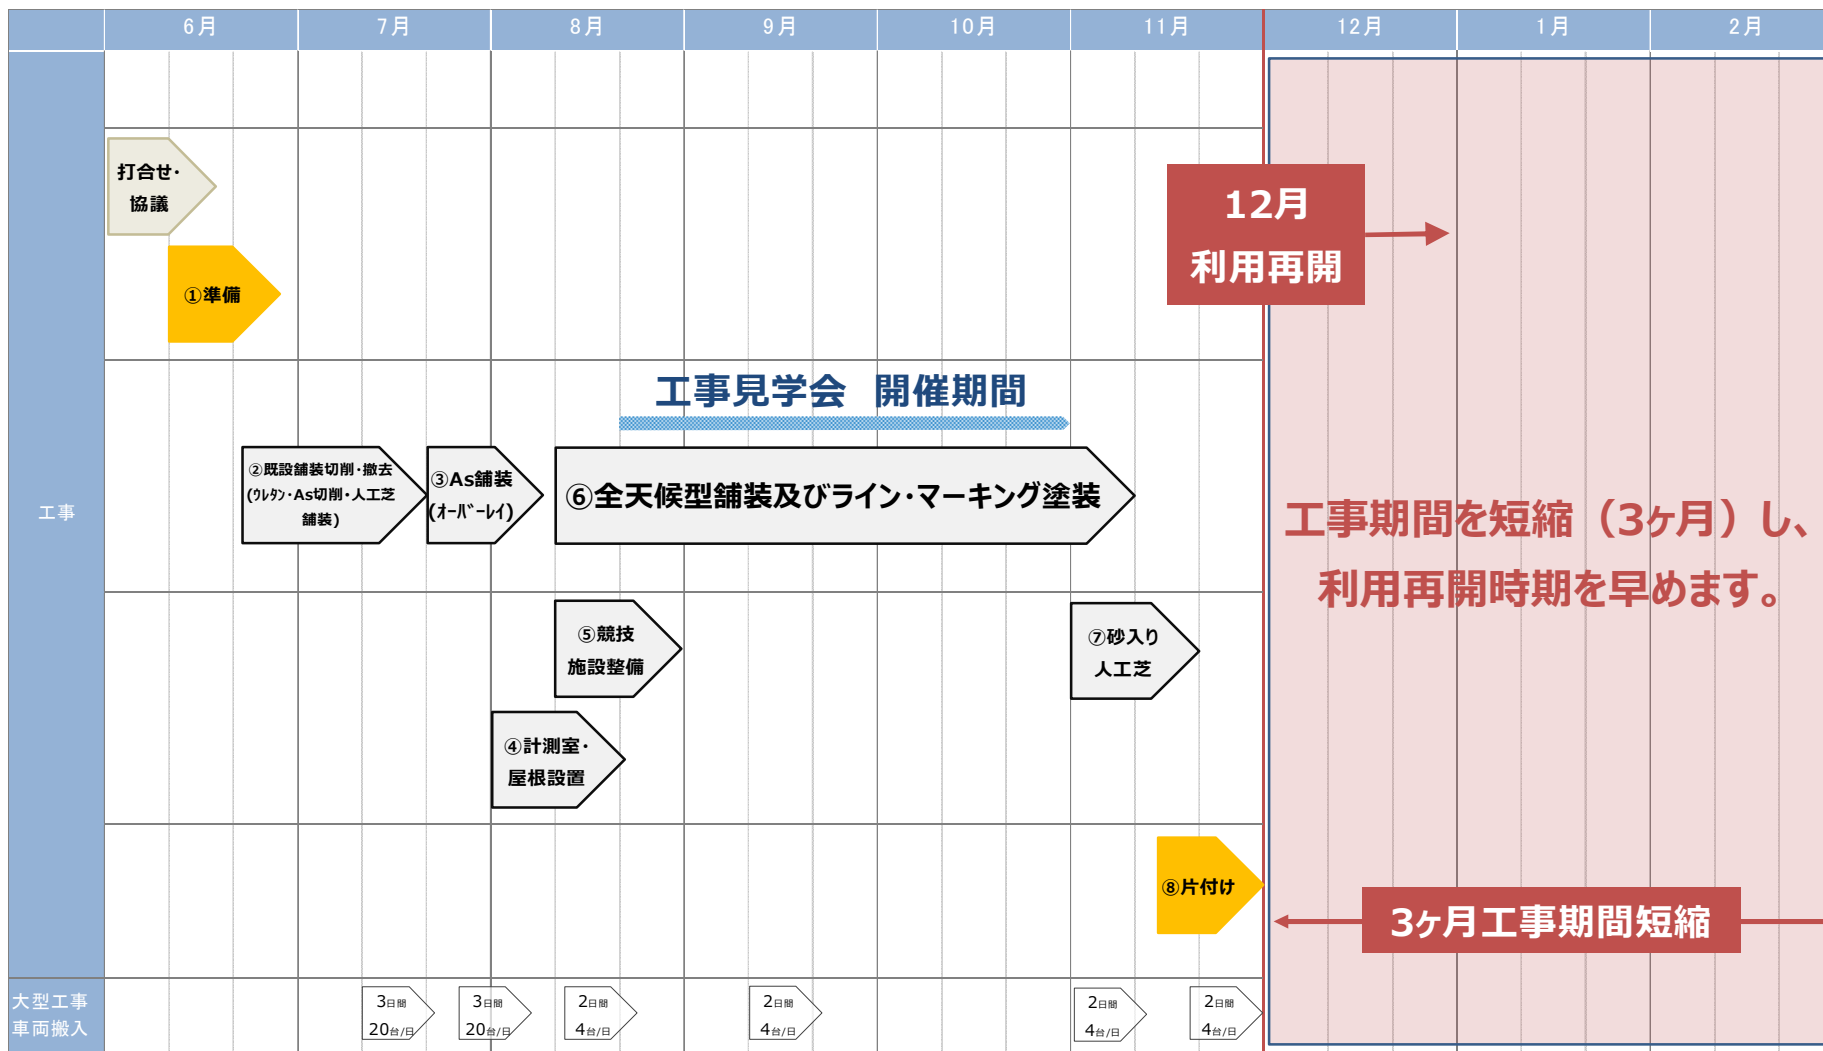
6月 7月 8月 9月 10月 11月 12月 1月 2月

工事

打合せ・協議

①準備

12月
利用再開

工事見学会　開催期間

②既設舗装切削・撤去（ｳﾚﾀﾝ・As切削・人工芝舗装）

③As舗装（ｵｰﾊﾞｰﾚｲ）

⑥全天候型舗装及びライン・マーキング塗装

工事期間を短縮（3ヶ月）し、
利用再開時期を早めます。

⑤競技施設整備

⑦砂入り人工芝

④計測室・屋根設置

⑧片付け

3ヶ月工事期間短縮

大型工事車両搬入

3日間 20台/日
3日間 20台/日
2日間 4台/日
2日間 4台/日
2日間 4台/日
2日間 4台/日